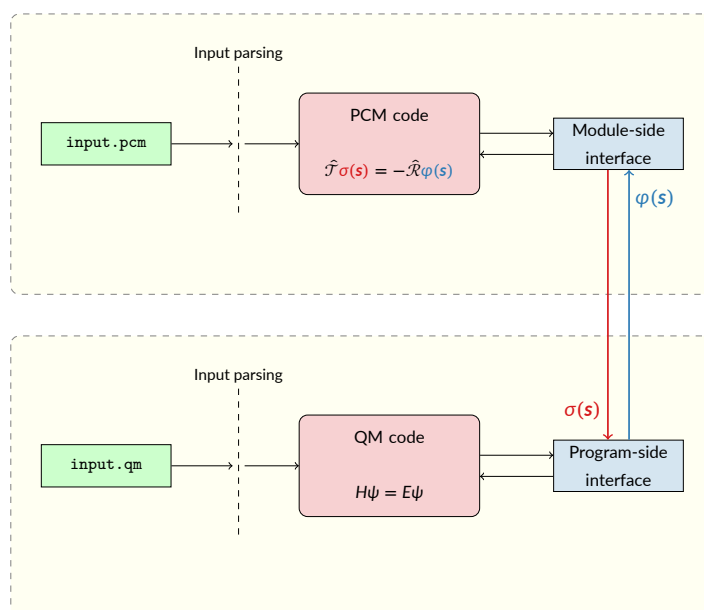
Input parsing

input.pcm

PCM code

$\hat{\mathcal{T}}\sigma(\mathbf{s}) = -\hat{\mathcal{R}}\varphi(\mathbf{s})$

Module-side interface

$\varphi(\mathbf{s})$

$\sigma(\mathbf{s})$

Input parsing

input.qm

QM code

$H\psi = E\psi$

Program-side interface